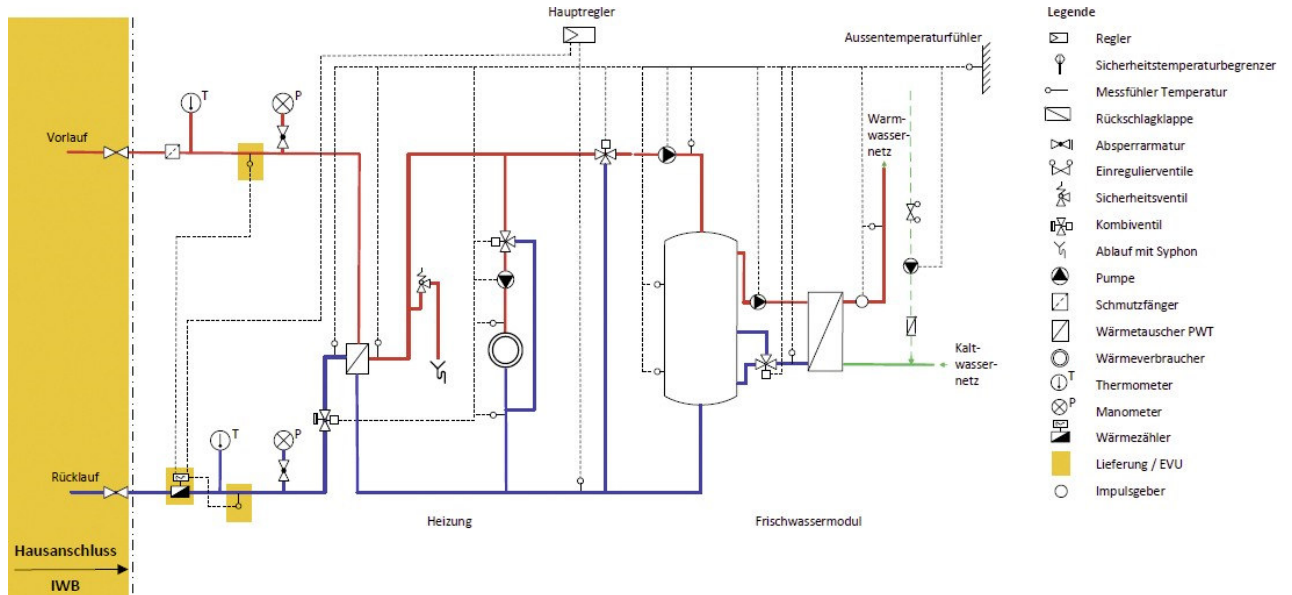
Hauptregler

Aussentemperaturfühler

Vorlauf

T

P

Warmwassernetz

Kaltwassernetz

Rücklauf

T

P

Heizung

Frischwassermodul

Hausanschluss

IWB

Legende

Regler

Sicherheitstemperaturbegrenzer

Messfühler Temperatur

Rückschlagklappe

Absperrarmatur

Einregulierventile

Sicherheitsventil

Kombiventil

Ablauf mit Syphon

Pumpe

Schmutzfänger

Wärmetauscher PWT

Wärmeverbraucher

T Thermometer

P Manometer

Wärmezähler

Lieferung / EVU

Impulsgeber